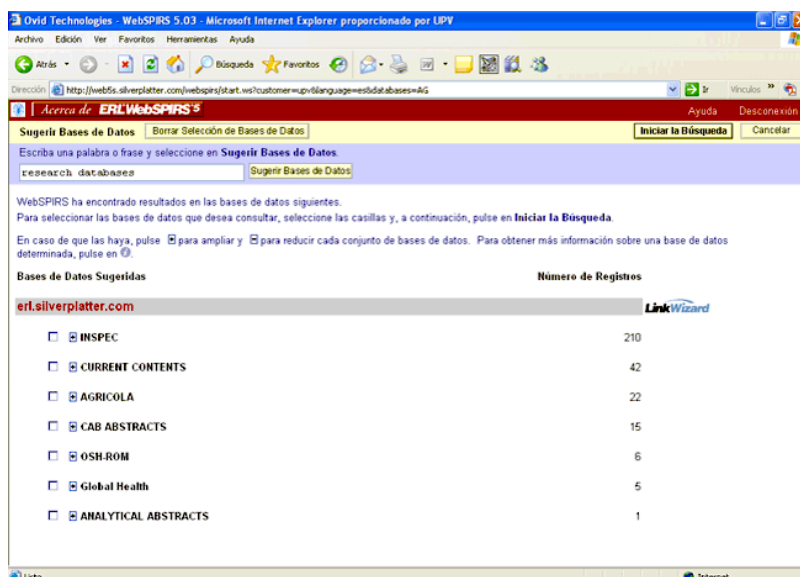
Ovid Technologies - WebSPIRS 5.03 - Microsoft Internet Explorer proporcionado por UPV

Archivo Edición Ver Favoritos Herramientas Ayuda

Atrás Búsqueda Favoritos

Dirección http://web5s.silverplatter.com/webspirs/start.ws?customer=upv&language=es&databases=AG

Ir Vínculos

Acerca de ERL WebSPIRS 5

Ayuda Desconexión

Sugerir Bases de Datos | Borrar Selección de Bases de Datos | Iniciar la Búsqueda | Cancelar

Escriba una palabra o frase y seleccione en Sugerir Bases de Datos.

research databases | Sugerir Bases de Datos

WebSPIRS ha encontrado resultados en las bases de datos siguientes.

Para seleccionar las bases de datos que desea consultar, seleccione las casillas y, a continuación, pulse en Iniciar la Búsqueda.

En caso de que las haya, pulse ⊞ para ampliar y ⊟ para reducir cada conjunto de bases de datos. Para obtener más información sobre una base de datos determinada, pulse en ⓘ.

| Bases de Datos Sugeridas | Número de Registros |
|---|---|
| erl.silverplatter.com | LinkWizard |
| INSPEC | 210 |
| CURRENT CONTENTS | 42 |
| AGRICOLA | 22 |
| CAB ABSTRACTS | 15 |
| OSH-ROM | 6 |
| Global Health | 5 |
| ANALYTICAL ABSTRACTS | 1 |

Listo Internet